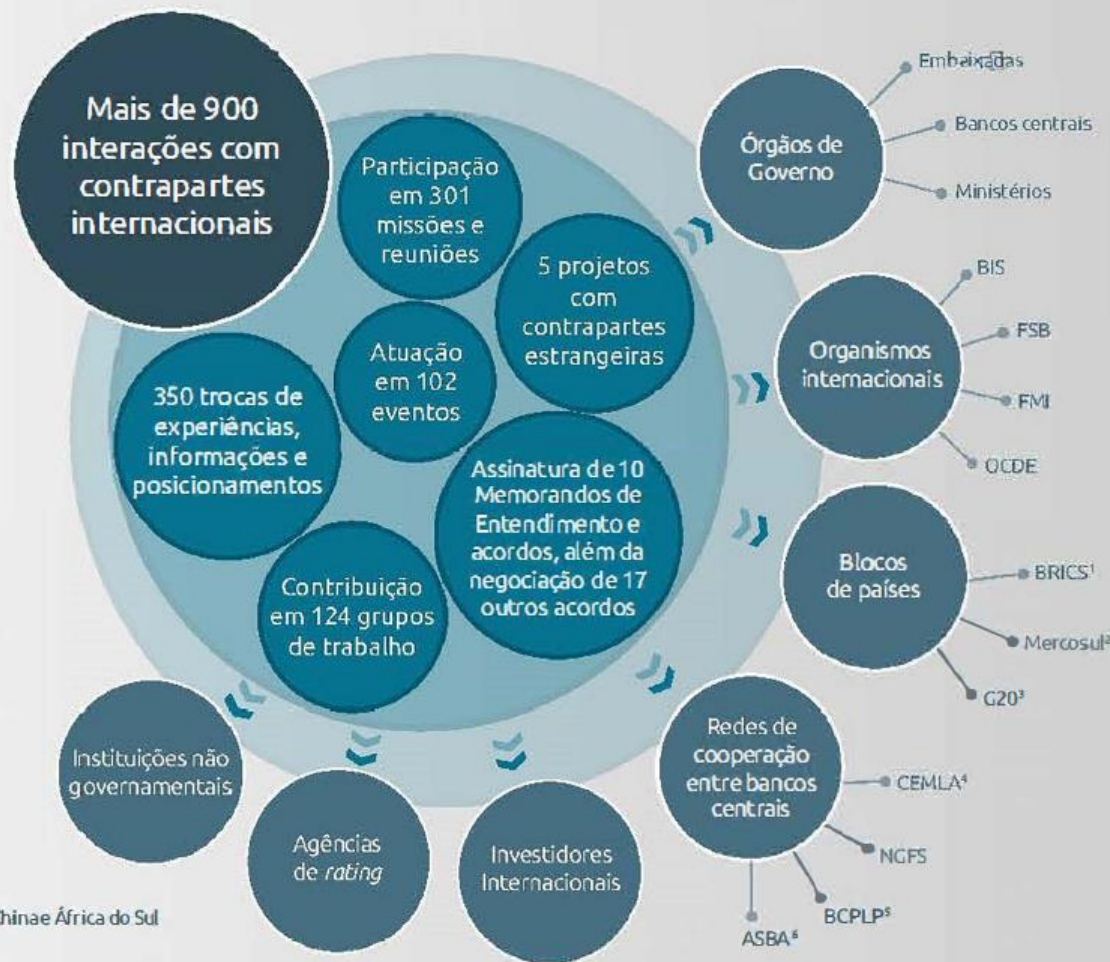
Mais de 900 interações com contrapartes internacionais

Participação em 301 missões e reuniões

5 projetos com contrapartes estrangeiras

Atuação em 102 eventos

350 trocas de experiências, informações e posicionamentos

Assinatura de 10 Memorandos de Entendimento e acordos, além da negociação de 17 outros acordos

Contribuição em 124 grupos de trabalho

Órgãos de Governo

Embaixadas

Bancos centrais

Ministérios

Organismos internacionais

BIS

FSB

FMI

OCDE

Blocos de países

BRICS$^1$

Mercosul$^2$

G20$^3$

Redes de cooperação entre bancos centrais

CEMLA$^4$

NGFS

BCPLP$^5$

ASBA$^6$

Instituições não governamentais

Agências de *rating*

Investidores Internacionais

hinae África do Sul